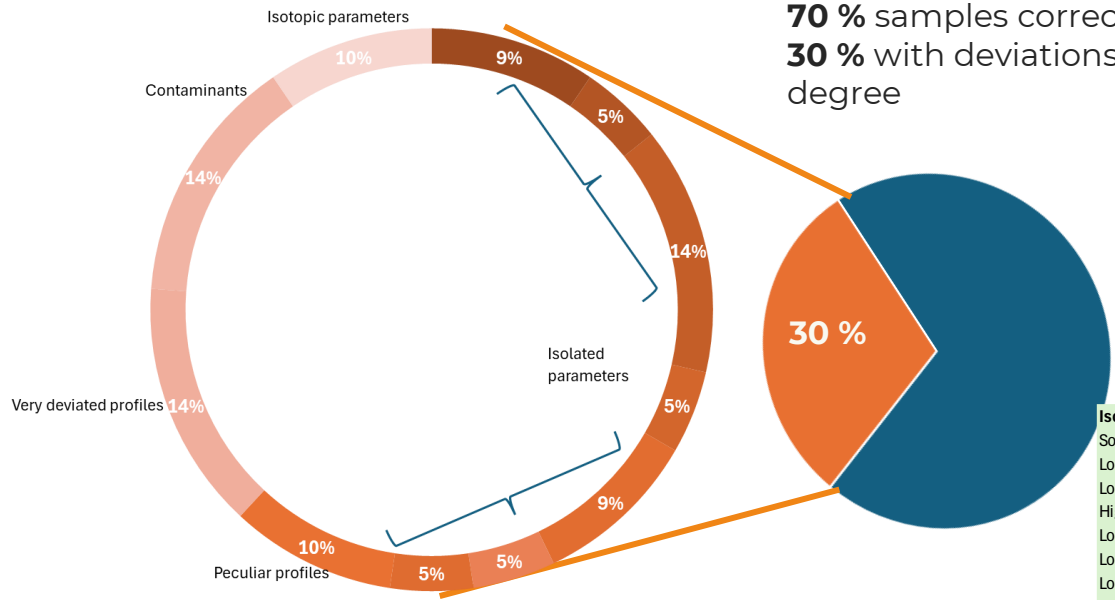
**70 %** samples correc
**30 %** with deviations
degree

Isotopic parameters
Contaminants
Very deviated profiles
Peculiar profiles
Isolated parameters

10%
9%
5%
14%
14%
14%
5%
9%
10%
5%
5%

30 %

Iso
So
Lo
Lo
Hi
Lo
Lo
Lo